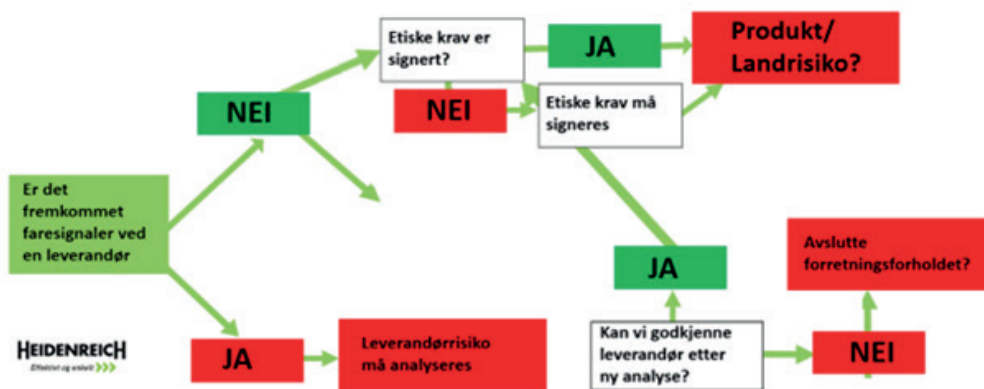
Er det fremkommet faresignaler ved en leverandør

NEI

Etiske krav er signert?

JA

Produkt/ Landrisiko?

NEI

Etiske krav må signeres

JA

Avslutte forretningsforholdet?

HEIDENREICH
Effektivt og enkelt

JA

Leverandørrisiko må analyseres

Kan vi godkjenne leverandør etter ny analyse?

NEI